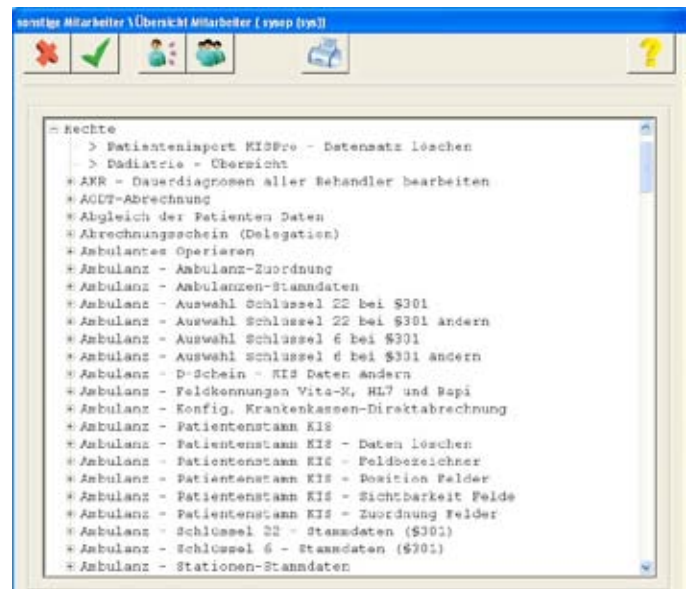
sonstige Mitarbeiter \Übersicht Mitarbeiter ( sysop (sys))

Rechte
> Patientenimport KISPro - Datensatz löschen
> Pädiatrie - Übersicht
AKR - Dauerdiagnosen aller Behandler bearbeiten
AODT-Abrechnung
Abgleich der Patienten Daten
Abrechnungsschein (Delegation)
Ambulantes Operieren
Ambulanz - Ambulanz-Zuordnung
Ambulanz - Ambulanzen-Stammdaten
Ambulanz - Auswahl Schlüssel 22 bei §301
Ambulanz - Auswahl Schlüssel 22 bei §301 ändern
Ambulanz - Auswahl Schlüssel 6 bei §301
Ambulanz - Auswahl Schlüssel 6 bei §301 ändern
Ambulanz - D-Schein - KIS Daten ändern
Ambulanz - Feldkennungen Vita-X, HL7 und Rapi
Ambulanz - Konfig. Krankenkassen-Direktabrechnung
Ambulanz - Patientenstamm KIS
Ambulanz - Patientenstamm KIS - Daten löschen
Ambulanz - Patientenstamm KIS - Feldbezeichner
Ambulanz - Patientenstamm KIS - Position Felder
Ambulanz - Patientenstamm KIS - Sichtbarkeit Felde
Ambulanz - Patientenstamm KIS - Zuordnung Felder
Ambulanz - Schlüssel 22 - Stammdaten (§301)
Ambulanz - Schlüssel 6 - Stammdaten (§301)
Ambulanz - Stationen-Stammdaten